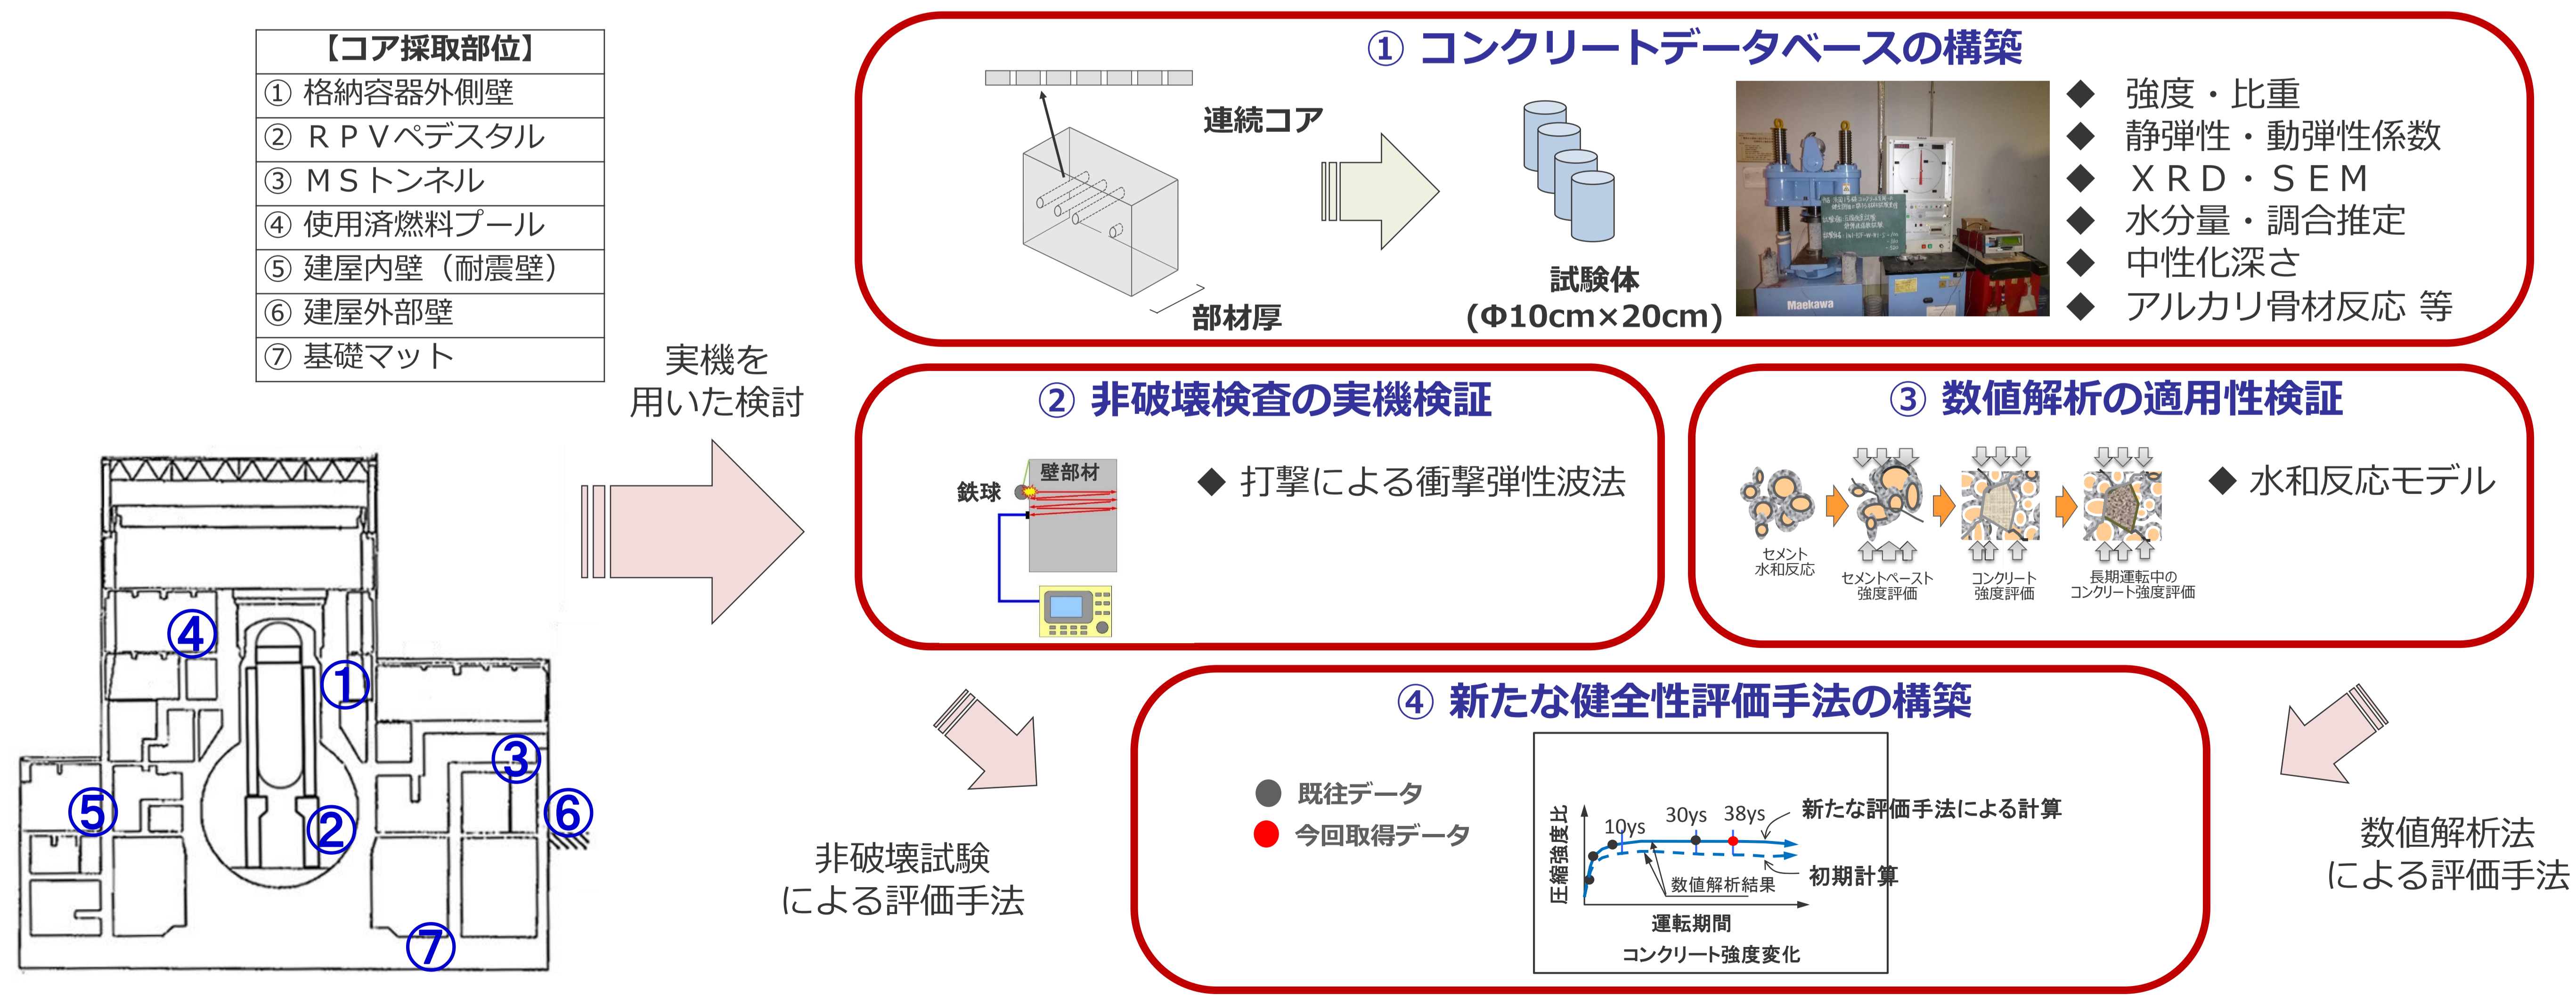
【コア採取部位】
① 格納容器外側壁
② ＲＰＶペデスタル
③ ＭＳトンネル
④ 使用済燃料プール
⑤ 建屋内壁（耐震壁）
⑥ 建屋外部壁
⑦ 基礎マット

④
①
③
⑤
②
⑥
⑦

実機を用いた検討

① コンクリートデータベースの構築

連続コア
部材厚
試験体
(Φ10cm×20cm)
Maekawa

◆ 強度・比重
◆ 静弾性・動弾性係数
◆ ＸＲＤ・ＳＥＭ
◆ 水分量・調合推定
◆ 中性化深さ
◆ アルカリ骨材反応 等

② 非破壊検査の実機検証

鉄球
壁部材

◆ 打撃による衝撃弾性波法

③ 数値解析の適用性検証

セメント水和反応
セメントペースト強度評価
コンクリート強度評価
長期運転中のコンクリート強度評価

◆ 水和反応モデル

非破壊試験による評価手法

④ 新たな健全性評価手法の構築

既往データ
今回取得データ

圧縮強度比
10ys 30ys 38ys
新たな評価手法による計算
初期計算
数値解析結果
運転期間
コンクリート強度変化

数値解析法による評価手法